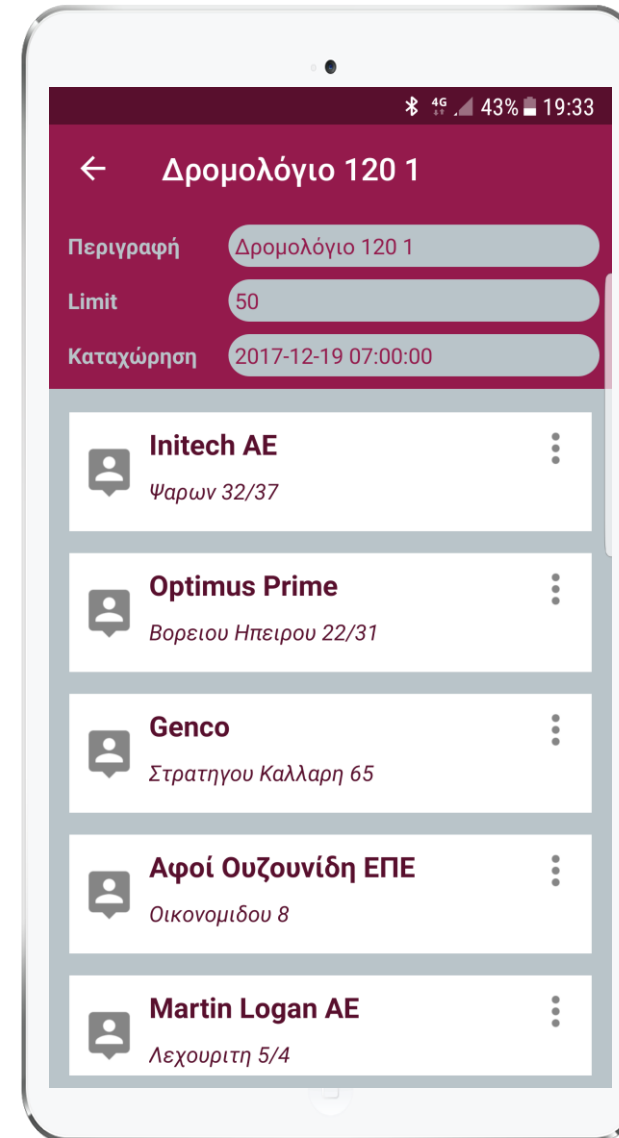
4G 43% 19:33

← Δρομολόγιο 120 1

Περιγραφή Δρομολόγιο 120 1

Limit 50

Καταχώρηση 2017-12-19 07:00:00

Initech AE
Ψαρων 32/37

Optimus Prime
Βορειου Ηπειρου 22/31

Genco
Στρατηγου Καλλαρη 65

Αφοί Ουζουνίδη ΕΠΕ
Οικονομιδου 8

Martin Logan AE
Λεχουριτη 5/4